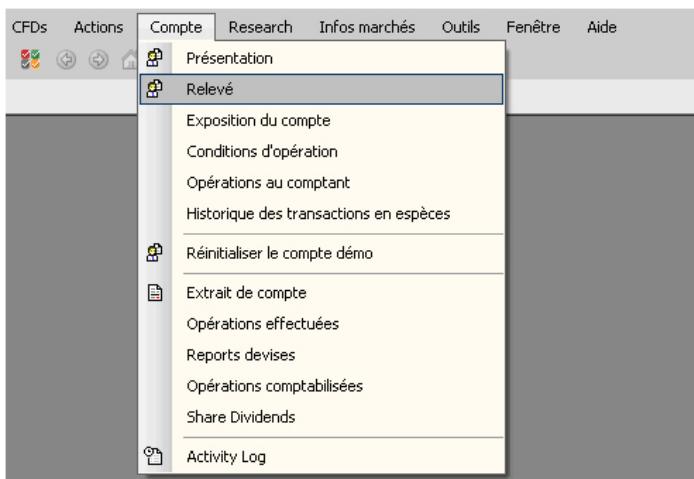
CFDs Actions Compte Research Infos marchés Outils Fenêtre Aide

Présentation
Relevé
Exposition du compte
Conditions d'opération
Opérations au comptant
Historique des transactions en espèces

Réinitialiser le compte démo

Extrait de compte
Opérations effectuées
Reports devises
Opérations comptabilisées
Share Dividends

Activity Log